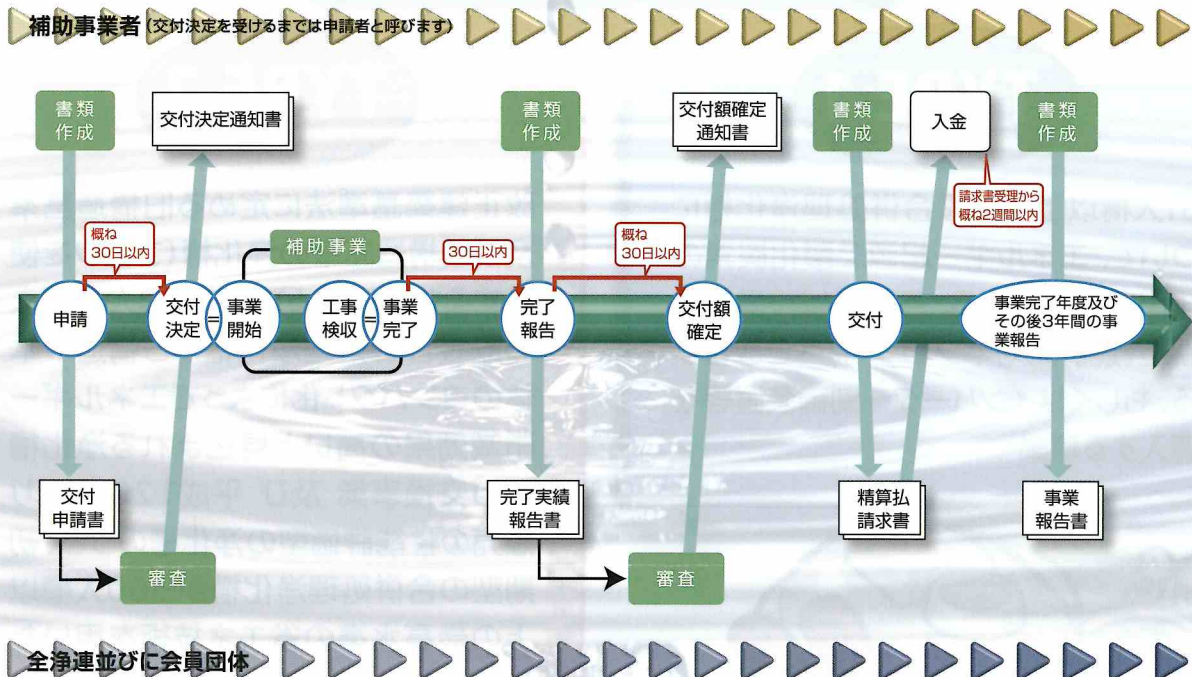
補助事業者（交付決定を受けるまでは申請者と呼びます）

書類作成

交付決定通知書

書類作成

交付額確定通知書

書類作成

入金

書類作成

概ね30日以内

補助事業

30日以内

概ね30日以内

請求書受理から概ね2週間以内

申請

交付決定

=

事業開始

工事検収

=

事業完了

完了報告

交付額確定

交付

事業完了年度及びその後3年間の事業報告

交付申請書

審査

完了実績報告書

審査

精算払請求書

事業報告書

全浄連並びに会員団体